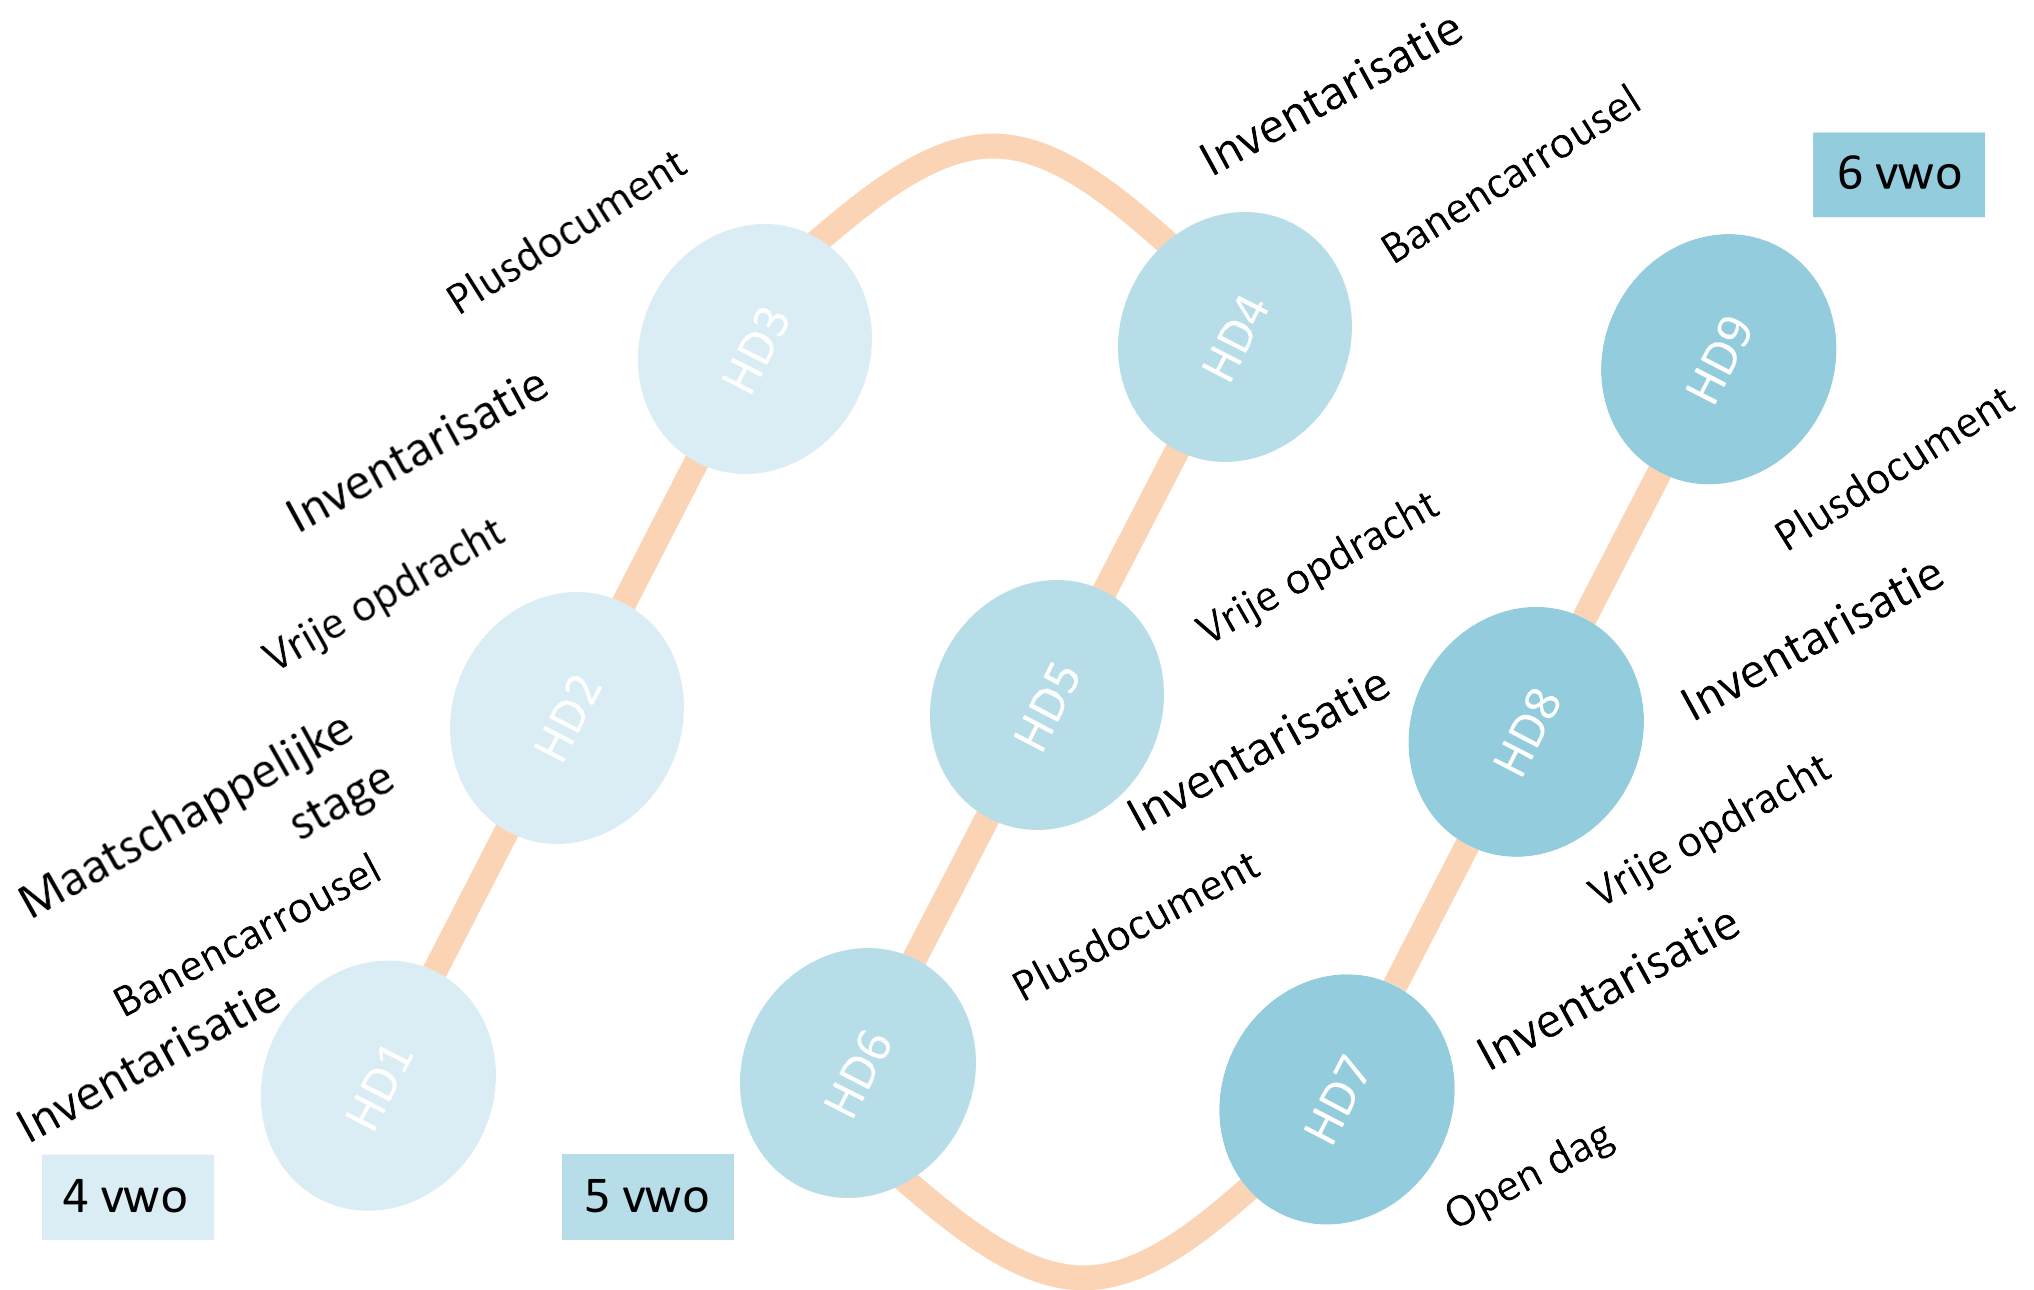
4 vwo

HD1
Inventarisatie
Banencarrousel

HD2
Maatschappelijke stage
Vrije opdracht

HD3
Inventarisatie
Plusdocument

HD4
Inventarisatie
Banencarrousel

5 vwo

HD5
Vrije opdracht
Inventarisatie

HD6
Plusdocument

HD7
Inventarisatie
Open dag

HD8
Vrije opdracht
Inventarisatie

6 vwo

HD9
Plusdocument